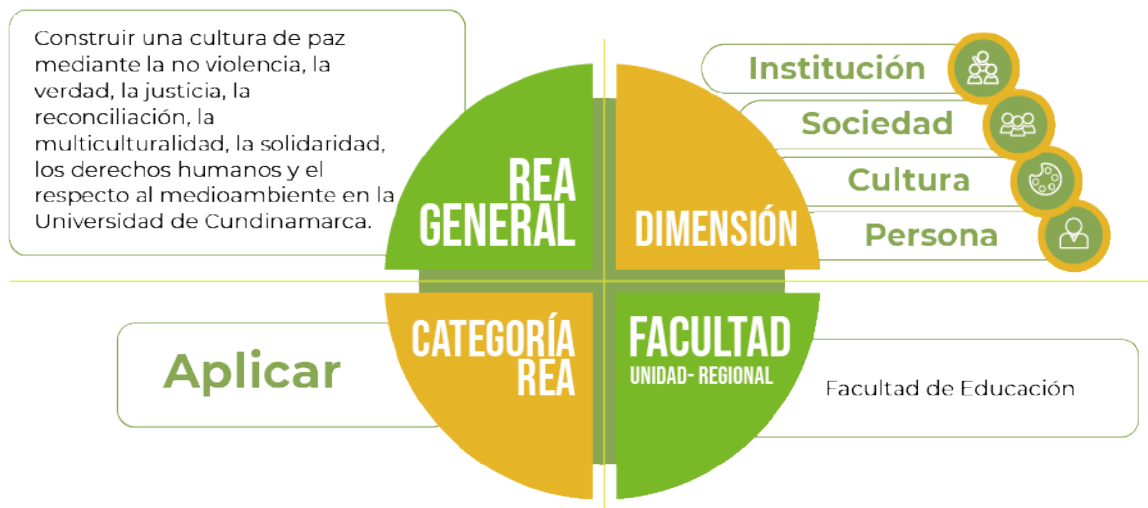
Construir una cultura de paz mediante la no violencia, la verdad, la justicia, la reconciliación, la multiculturalidad, la solidaridad, los derechos humanos y el respecto al medioambiente en la Universidad de Cundinamarca.

REA GENERAL

DIMENSIÓN

Institución

Sociedad

Cultura

Persona

CATEGORÍA REA

Aplicar

FACULTAD
UNIDAD- REGIONAL

Facultad de Educación